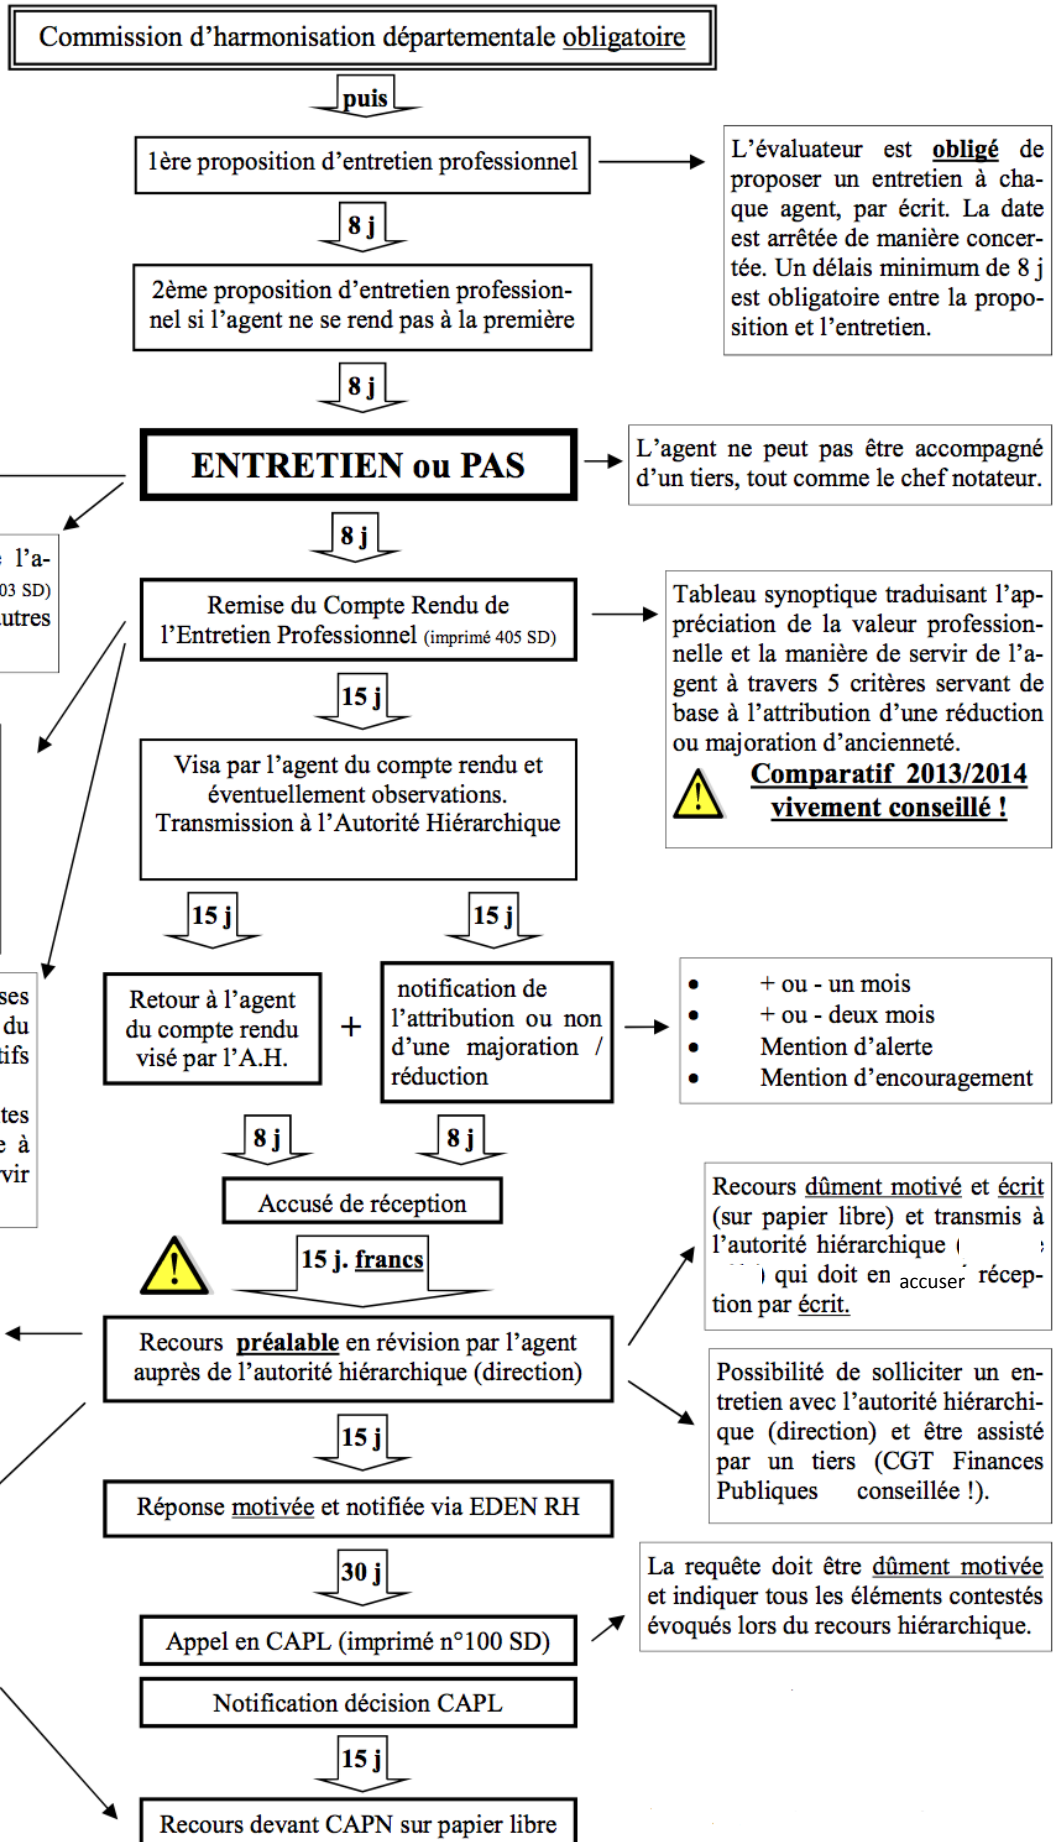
Commission d'harmonisation départementale obligatoire

puis

1ère proposition d'entretien professionnel

L'évaluateur est obligé de proposer un entretien à chaque agent, par écrit. La date est arrêtée de manière concertée. Un délais minimum de 8 j est obligatoire entre la proposition et l'entretien.

8 j

2ème proposition d'entretien professionnel si l'agent ne se rend pas à la première

8 j

ENTRETIEN ou PAS

L'agent ne peut pas être accompagné d'un tiers, tout comme le chef notateur.

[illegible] l'a-
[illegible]03 SD)
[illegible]utres

8 j

Remise du Compte Rendu de l'Entretien Professionnel (imprimé 405 SD)

Tableau synoptique traduisant l'appréciation de la valeur professionnelle et la manière de servir de l'agent à travers 5 critères servant de base à l'attribution d'une réduction ou majoration d'ancienneté.

Comparatif 2013/2014 vivement conseillé !

15 j

Visa par l'agent du compte rendu et éventuellement observations. Transmission à l'Autorité Hiérarchique

15 j

15 j

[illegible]ses
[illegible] du
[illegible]tifs

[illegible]tes
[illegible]e à
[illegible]vir

Retour à l'agent du compte rendu visé par l'A.H.

+

notification de l'attribution ou non d'une majoration / réduction

• + ou - un mois
• + ou - deux mois
• Mention d'alerte
• Mention d'encouragement

8 j

8 j

Accusé de réception

15 j. francs

Recours dûment motivé et écrit (sur papier libre) et transmis à l'autorité hiérarchique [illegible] qui doit en accuser réception par écrit.

Recours préalable en révision par l'agent auprès de l'autorité hiérarchique (direction)

Possibilité de solliciter un entretien avec l'autorité hiérarchique (direction) et être assisté par un tiers (CGT Finances Publiques conseillée !).

15 j

Réponse motivée et notifiée via EDEN RH

30 j

La requête doit être dûment motivée et indiquer tous les éléments contestés évoqués lors du recours hiérarchique.

Appel en CAPL (imprimé n°100 SD)

Notification décision CAPL

15 j

Recours devant CAPN sur papier libre